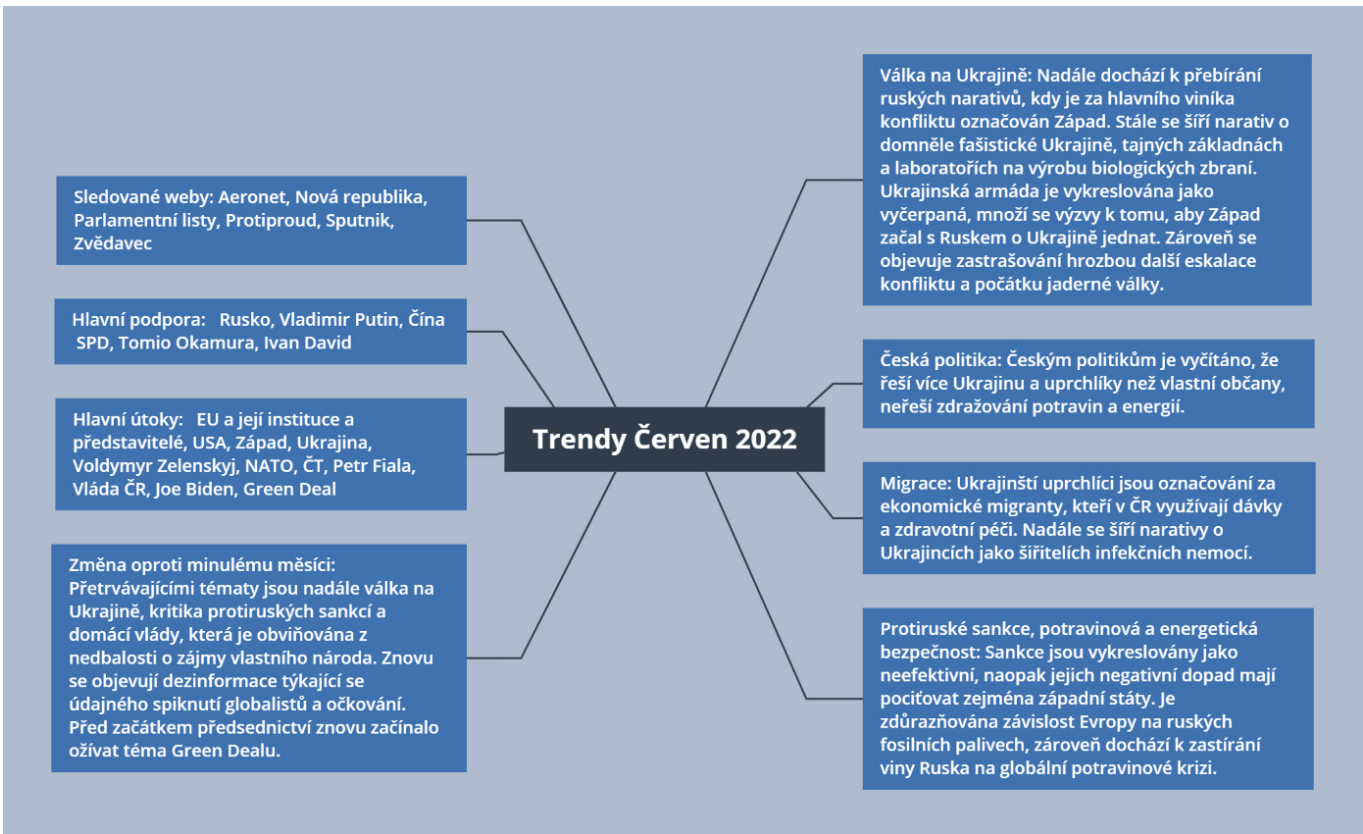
Trendy Červen 2022

Sledované weby: Aeronet, Nová republika, Parlamentní listy, Protiproud, Sputnik, Zvědavec

Hlavní podpora: Rusko, Vladimir Putin, Čína SPD, Tomio Okamura, Ivan David

Hlavní útoky: EU a její instituce a představitelé, USA, Západ, Ukrajina, Voldymyr Zelenskyj, NATO, ČT, Petr Fiala, Vláda ČR, Joe Biden, Green Deal

Změna oproti minulému měsíci: Přetrvávajícími tématy jsou nadále válka na Ukrajině, kritika protiruských sankcí a domácí vlády, která je obviňována z nedbalosti o zájmy vlastního národa. Znovu se objevují dezinformace týkající se údajného spiknutí globalistů a očkování. Před začátkem předsednictví znovu začínalo ožívat téma Green Dealu.

Válka na Ukrajině: Nadále dochází k přebírání ruských narativů, kdy je za hlavního viníka konfliktu označován Západ. Stále se šíří narativ o domněle fašistické Ukrajině, tajných základnách a laboratořích na výrobu biologických zbraní. Ukrajinská armáda je vykreslována jako vyčerpaná, množí se výzvy k tomu, aby Západ začal s Ruskem o Ukrajině jednat. Zároveň se objevuje zastrašování hrozbou další eskalace konfliktu a počátku jaderné války.

Česká politika: Českým politikům je vyčítáno, že řeší více Ukrajinu a uprchlíky než vlastní občany, neřeší zdražování potravin a energií.

Migrace: Ukrajinští uprchlíci jsou označováni za ekonomické migranty, kteří v ČR využívají dávky a zdravotní péči. Nadále se šíří narativy o Ukrajincích jako šiřitelích infekčních nemocí.

Protiruské sankce, potravinová a energetická bezpečnost: Sankce jsou vykreslovány jako neefektivní, naopak jejich negativní dopad mají pociťovat zejména západní státy. Je zdůrazňována závislost Evropy na ruských fosilních palivech, zároveň dochází k zastírání viny Ruska na globální potravinové krizi.